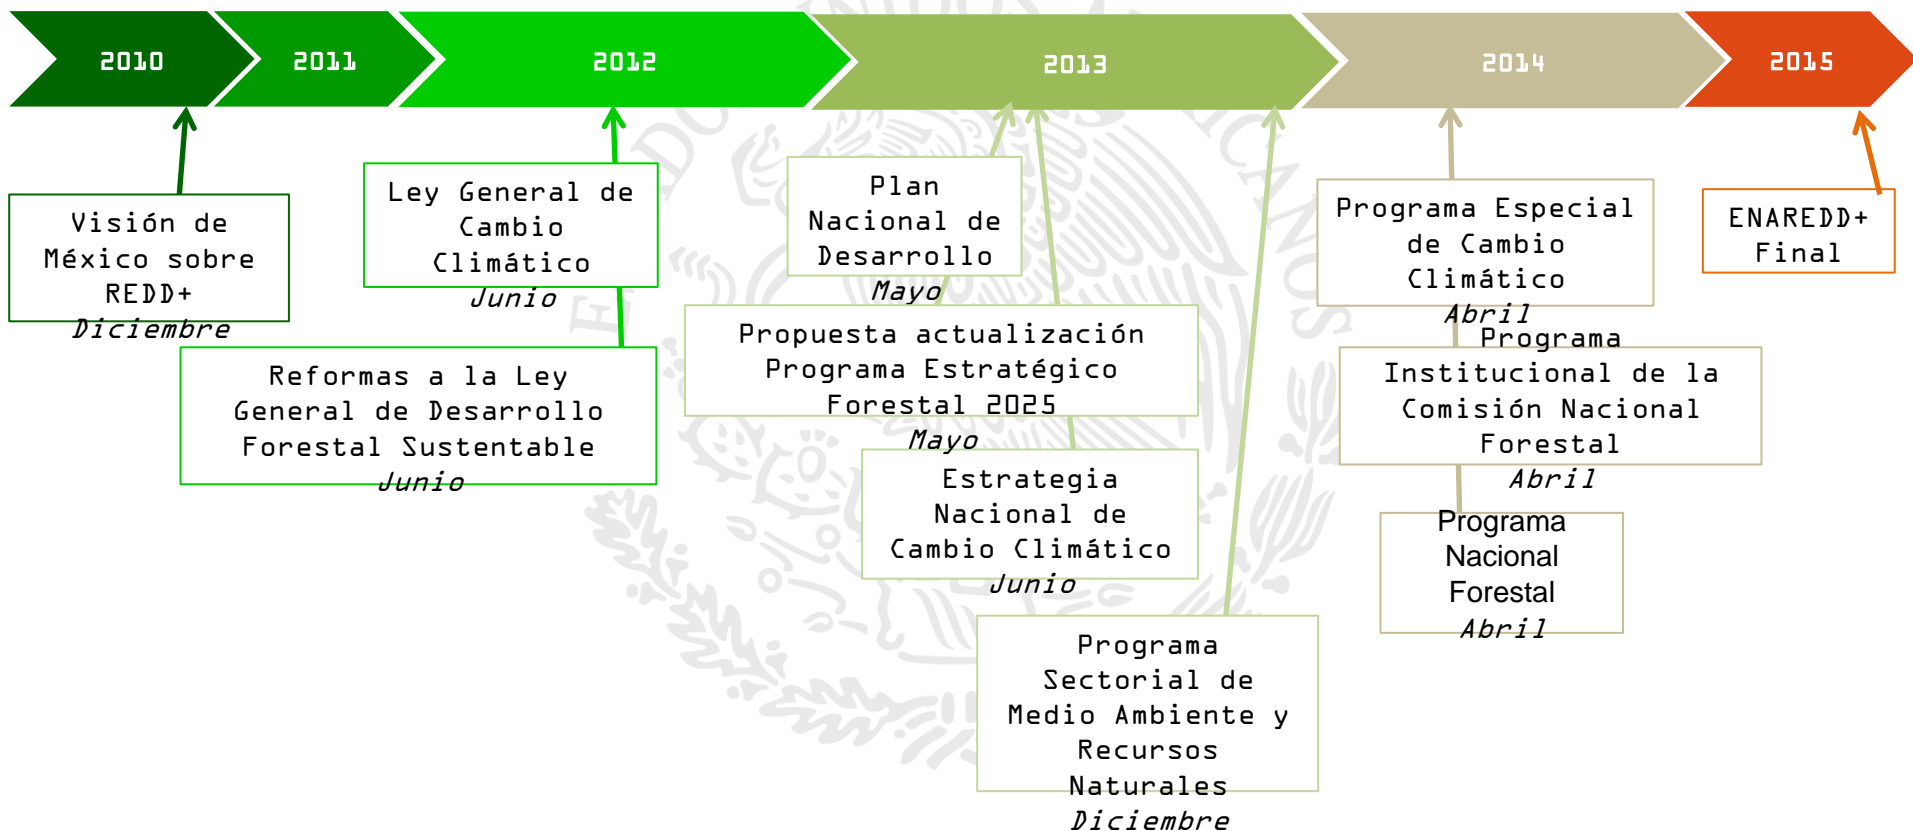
2010

2011

2012

2013

2014

2015

Visión de México sobre REDD+
Diciembre

Ley General de Cambio Climático
Junio

Reformas a la Ley General de Desarrollo Forestal Sustentable
Junio

Plan Nacional de Desarrollo
Mayo

Propuesta actualización Programa Estratégico Forestal 2025
Mayo

Estrategia Nacional de Cambio Climático
Junio

Programa Sectorial de Medio Ambiente y Recursos Naturales
Diciembre

Programa Especial de Cambio Climático
Abril

Programa Institucional de la Comisión Nacional Forestal
Abril

Programa Nacional Forestal
Abril

ENAREDD+ Final